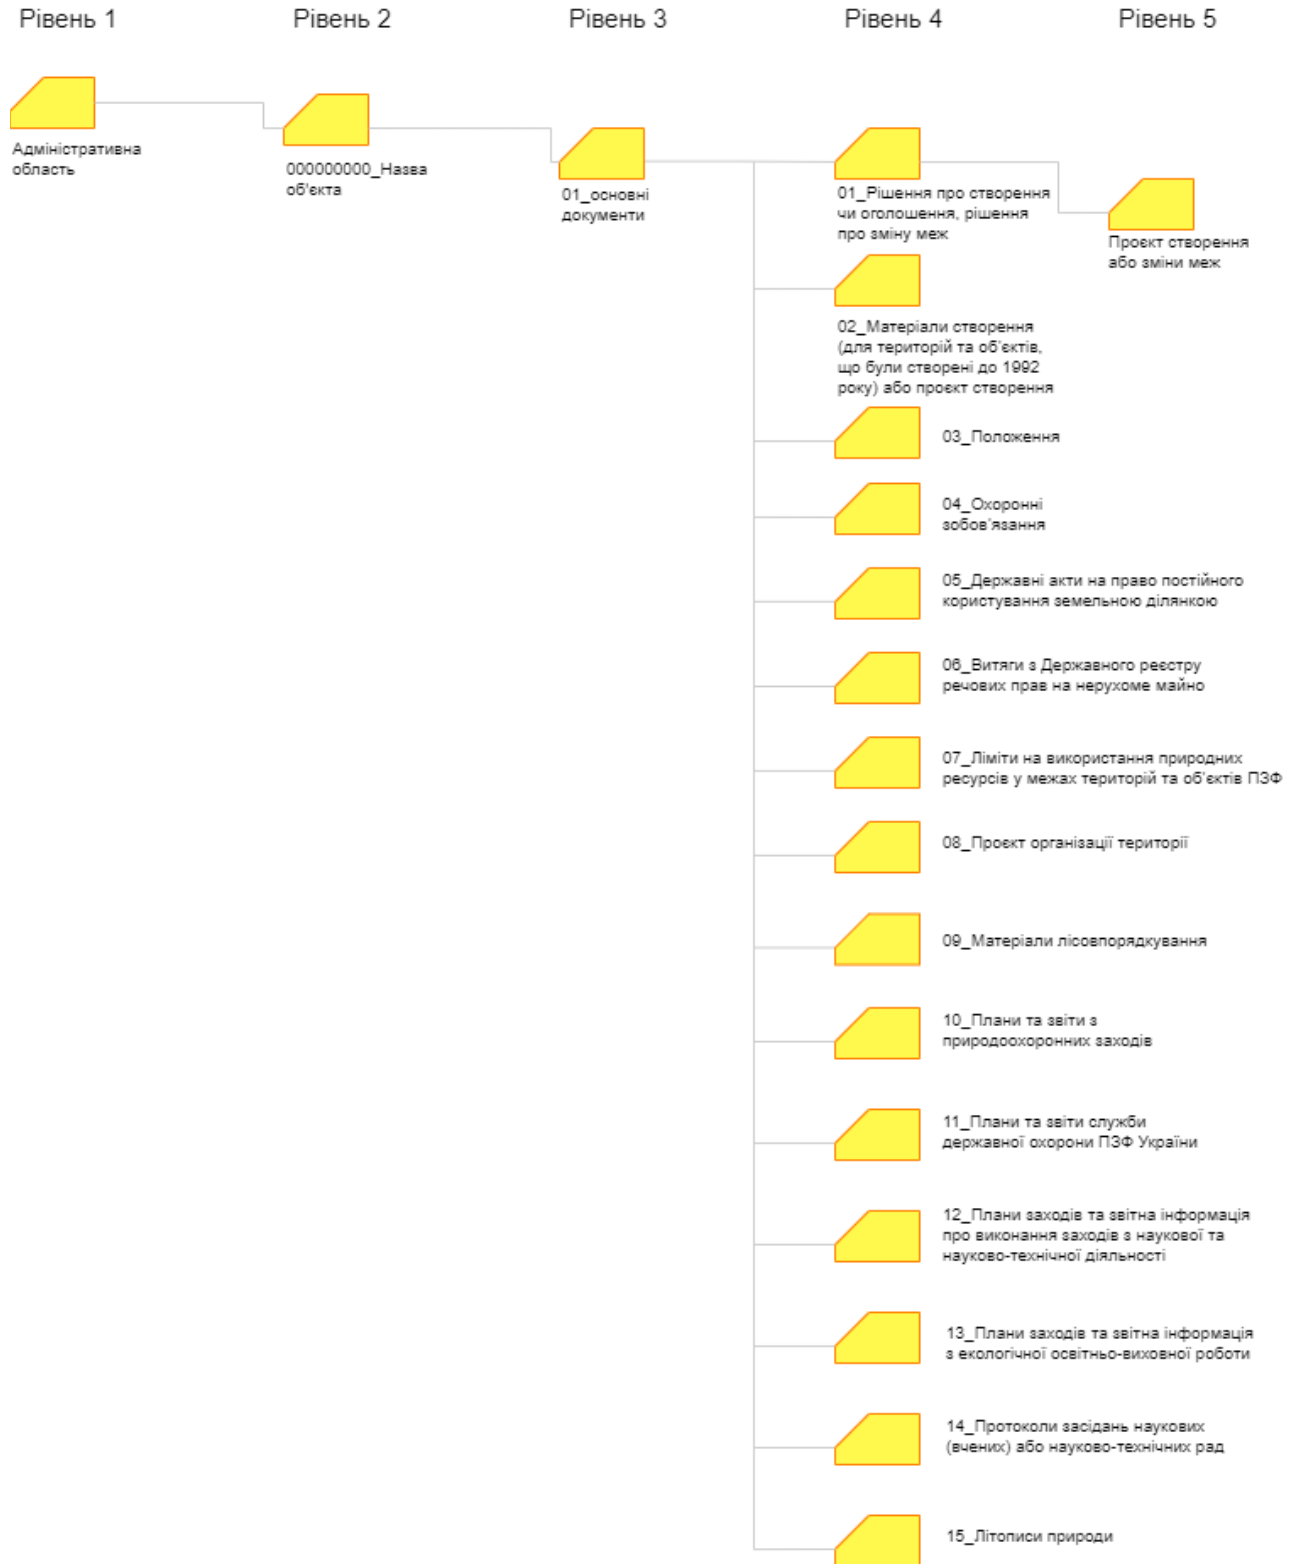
Рівень 1

Рівень 2

Рівень 3

Рівень 4

Рівень 5

Адміністративна область

000000000_Назва об'єкта

01_основні документи

01_Рішення про створення чи оголошення, рішення про зміну меж

Проєкт створення або зміни меж

02_Матеріали створення (для територій та об'єктів, що були створені до 1992 року) або проєкт створення

03_Положення

04_Охоронні зобов'язання

05_Державні акти на право постійного користування земельною ділянкою

06_Витяги з Державного реєстру речових прав на нерухоме майно

07_Ліміти на використання природних ресурсів у межах територій та об'єктів ПЗФ

08_Проєкт організації території

09_Матеріали лісовпорядкування

10_Плани та звіти з природоохоронних заходів

11_Плани та звіти служби державної охорони ПЗФ України

12_Плани заходів та звітна інформація про виконання заходів з наукової та науково-технічної діяльності

13_Плани заходів та звітна інформація з екологічної освітньо-виховної роботи

14_Протоколи засідань наукових (вчених) або науково-технічних рад

15_Літописи природи